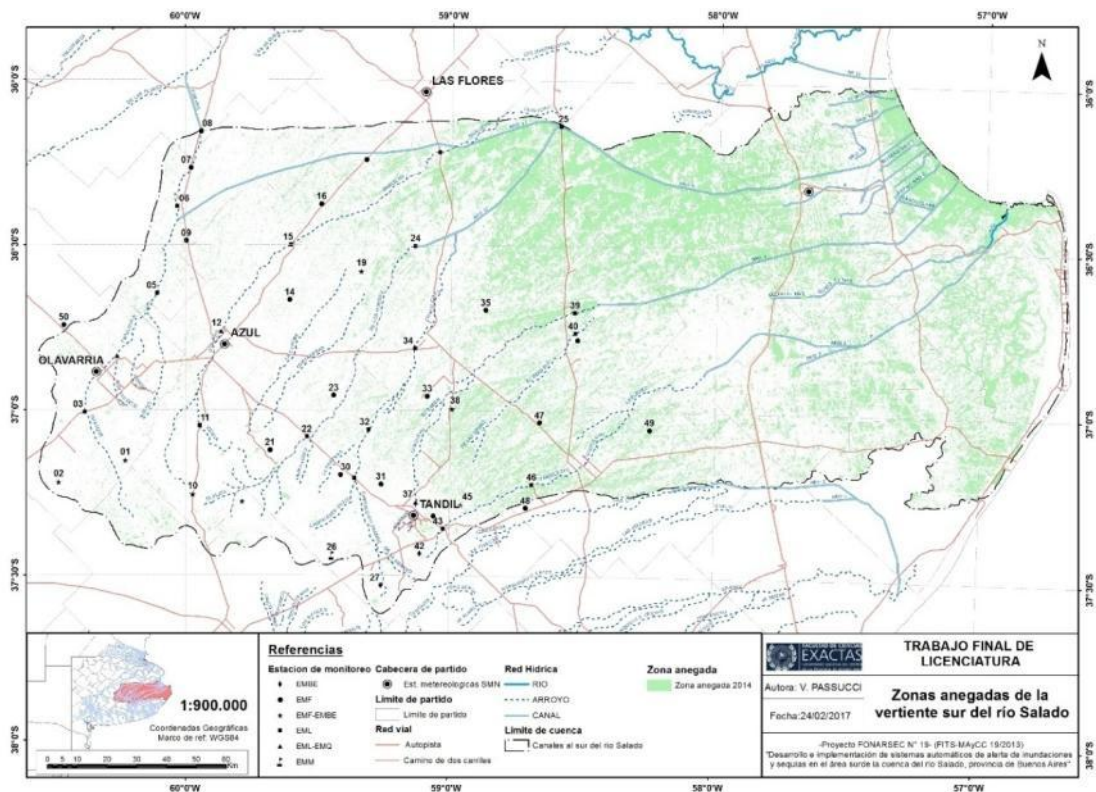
60°0'W 59°0'W 58°0'W 57°0'W

N

36°0'S
36°30'S
37°0'S
37°30'S
38°0'S

LAS FLORES
AZUL
OLAVARRIA
TANDIL

08 07 06 09 05 50 12 03 02 01 11 10 16 15 14 19 24 25 35 39 40 34 23 33 38 32 22 21 47 49 30 31 37 45 46 48 43 42 26 27

Referencias
Estacion de monitoreo
EMBE
EMF
EMF-EMBE
EML
EML-EMQ
EMM
Cabecera de partido
Est. metereologicas SMN
Limite de partido
Limite de partido
Red vial
Autopista
Camino de dos carriles
Red Hidrica
RIO
ARROYO
CANAL
Limite de cuenca
Canales al sur del río Salado
Zona anegada
Zona anegada 2014

1:900.000
Coordenadas Geográficas
Marco de ref: WGS84
0 5 10 20 30 40 50 60 Km

EXACTAS
TRABAJO FINAL DE LICENCIATURA
Autora: V. PASSUCCI
Fecha:24/02/2017
Zonas anegadas de la vertiente sur del río Salado
-Proyecto FONARSEC N° 19- (FITS-MAyCC 19/2013)
"Desarrollo e implementación de sistemas automáticos de alerta de inundaciones y sequías en el área surde la cuenca del río Salado, provincia de Buenos Aires"